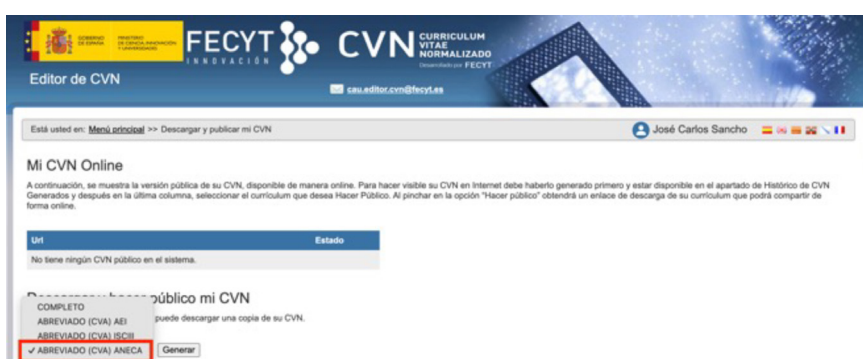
GOBIERNO DE ESPAÑA MINISTERIO DE CIENCIA, INNOVACIÓN Y UNIVERSIDADES

FECYT INNOVACIÓN

CVN CURRICULUM VITAE NORMALIZADO Desarrollado por FECYT

Editor de CVN

cau.editor.cvn@fecyt.es

Está usted en: Menú principal >> Descargar y publicar mi CVN

José Carlos Sancho

Mi CVN Online

A continuación, se muestra la versión pública de su CVN, disponible de manera online. Para hacer visible su CVN en Internet debe haberlo generado primero y estar disponible en el apartado de Histórico de CVN Generados y después en la última columna, seleccionar el currículum que desea Hacer Público. Al pinchar en la opción "Hacer público" obtendrá un enlace de descarga de su currículum que podrá compartir de forma online.

| Url | Estado |
|---|---|
| No tiene ningún CVN público en el sistema. | |

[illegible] público mi CVN

COMPLETO
ABREVIADO (CVA) AEI
ABREVIADO (CVA) ISCIII
✓ ABREVIADO (CVA) ANECA

puede descargar una copia de su CVN.

Generar